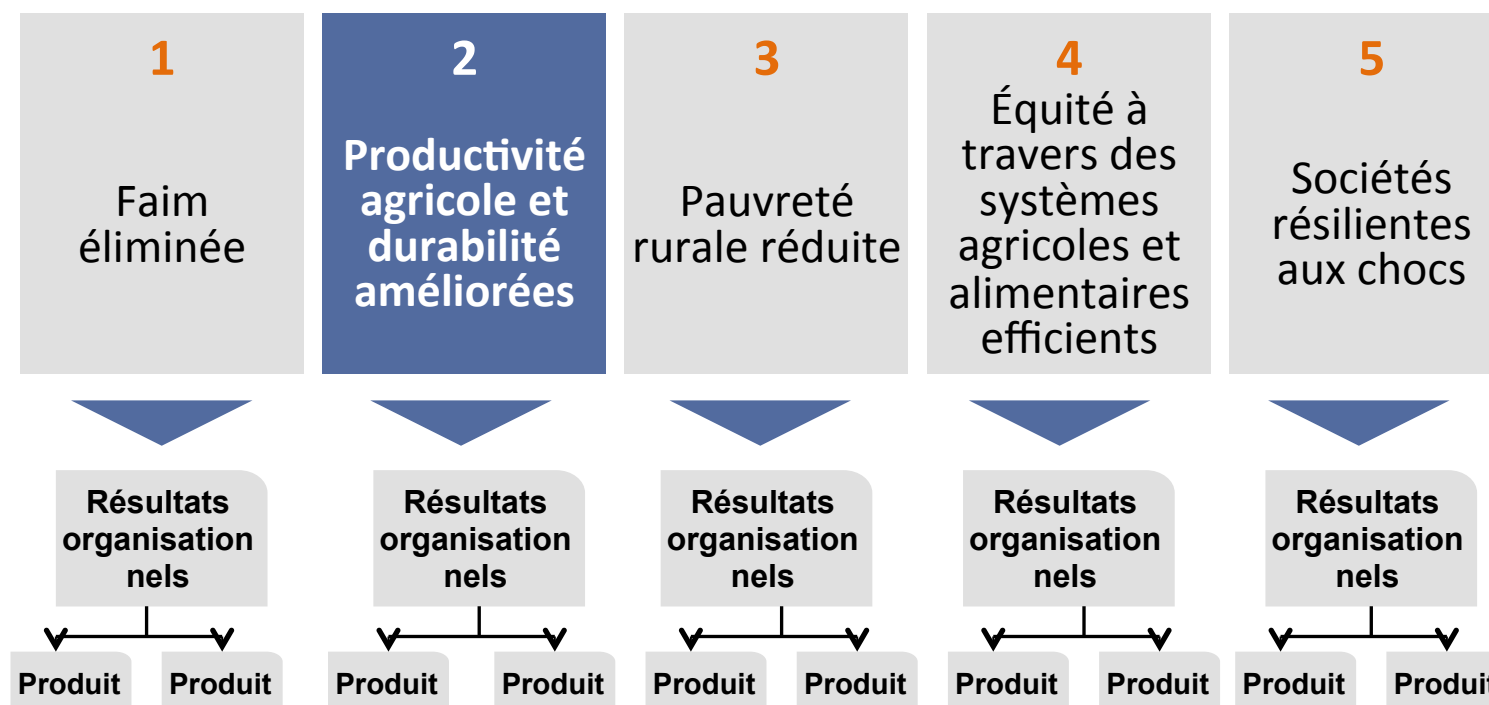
1

Faim éliminée

2

Productivité agricole et durabilité améliorées

3

Pauvreté rurale réduite

4

Équité à travers des systèmes agricoles et alimentaires efficients

5

Sociétés résilientes aux chocs

Résultats organisation nels

Produit

Produit

Résultats organisation nels

Produit

Produit

Résultats organisation nels

Produit

Produit

Résultats organisation nels

Produit

Produit

Résultats organisation nels

Produit

Produit